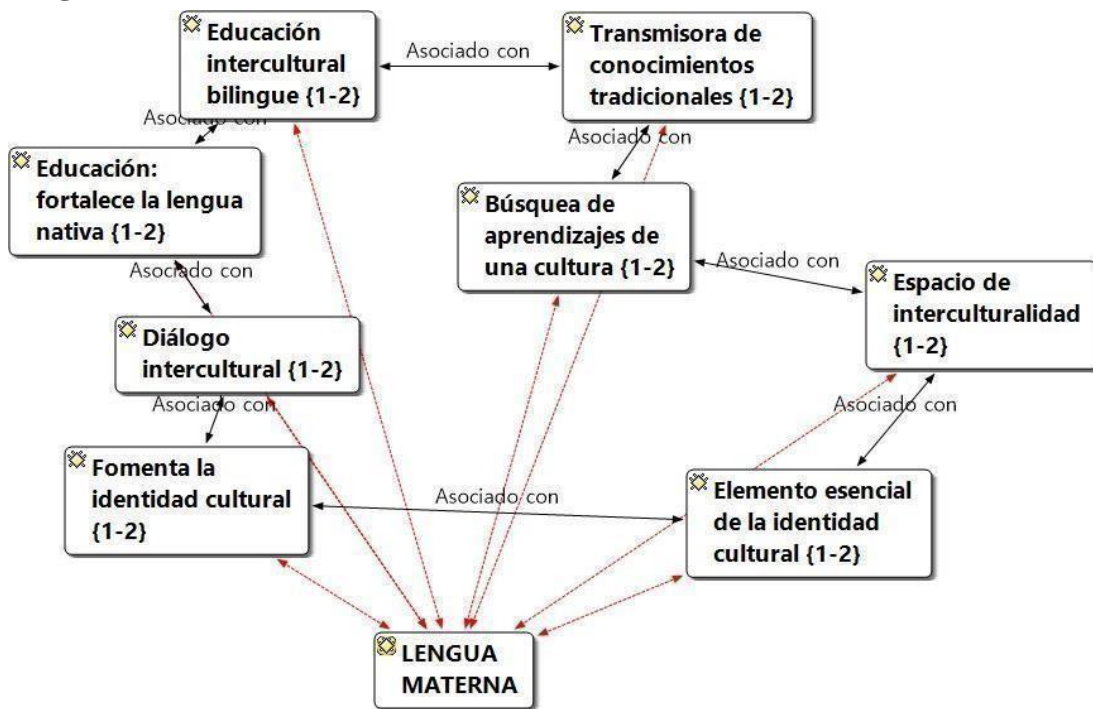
Educación intercultural bilingue {1-2}

Asociado con

Transmisora de conocimientos tradicionales {1-2}

Asociado con

Educación: fortalece la lengua nativa {1-2}

Asociado con

Búsquea de aprendizajes de una cultura {1-2}

Asociado con

Espacio de interculturalidad {1-2}

Asociado con

Diálogo intercultural {1-2}

Asociado con

Asociado con

Fomenta la identidad cultural {1-2}

Asociado con

Elemento esencial de la identidad cultural {1-2}

LENGUA MATERNA